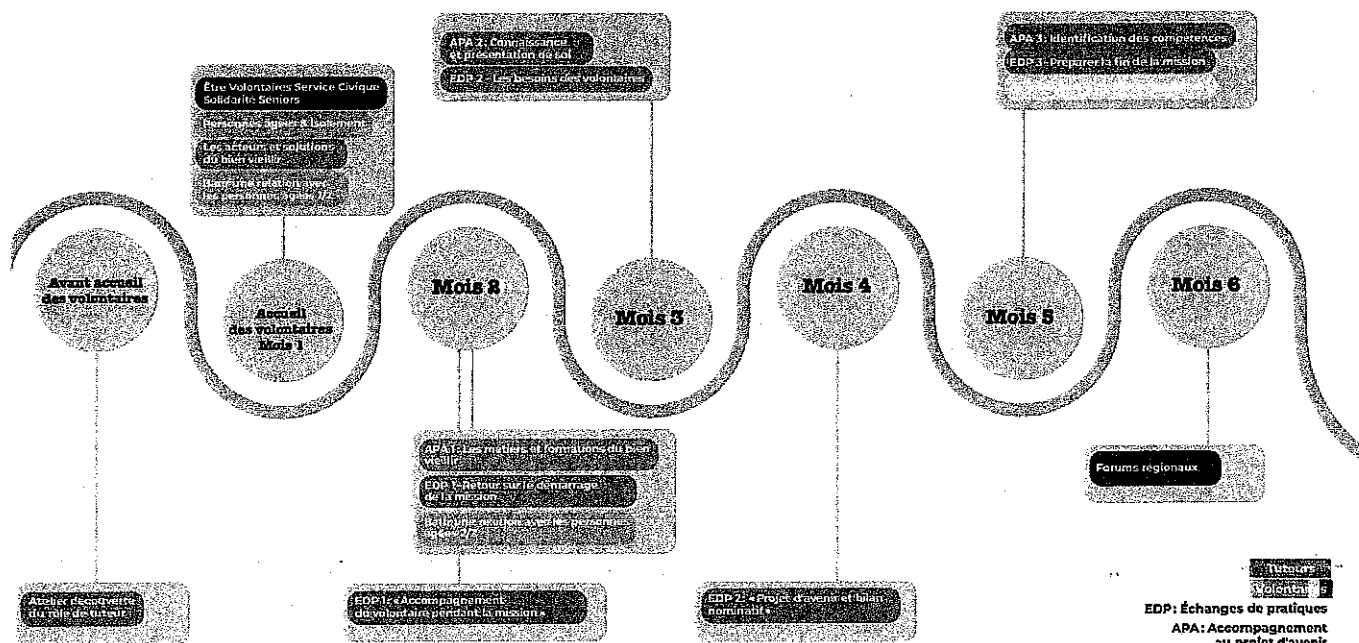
APA 2: Connaissance et présentation du soi

EDP 2 - Les besoins des volontaires

APA 3: Identification des compétences

EDP 3 - Préparer la fin de la mission

Être Volontaires Service Civique Solidarité Seniors

Personnes âgées & isolement

Les acteurs et solutions du bien vieillir

Bâtir une relation avec les personnes âgées 1/2

Avant accueil des volontaires

Accueil des volontaires Mois 1

Mois 2

Mois 3

Mois 4

Mois 5

Mois 6

APA 1: Les métiers et formations du bien vieillir

EDP 1 - Retour sur le démarrage de la mission

Bâtir une relation avec les personnes âgées 2/2

Forums régionaux

Atelier découverte du rôle de tuteur

EDP 1: « Accompagnement du volontaire pendant la mission »

EDP 2: « Projet d'avenir et bilan nominatif »

Tuteurs

Volontaires

EDP: Échanges de pratiques

APA: Accompagnement au projet d'avenir